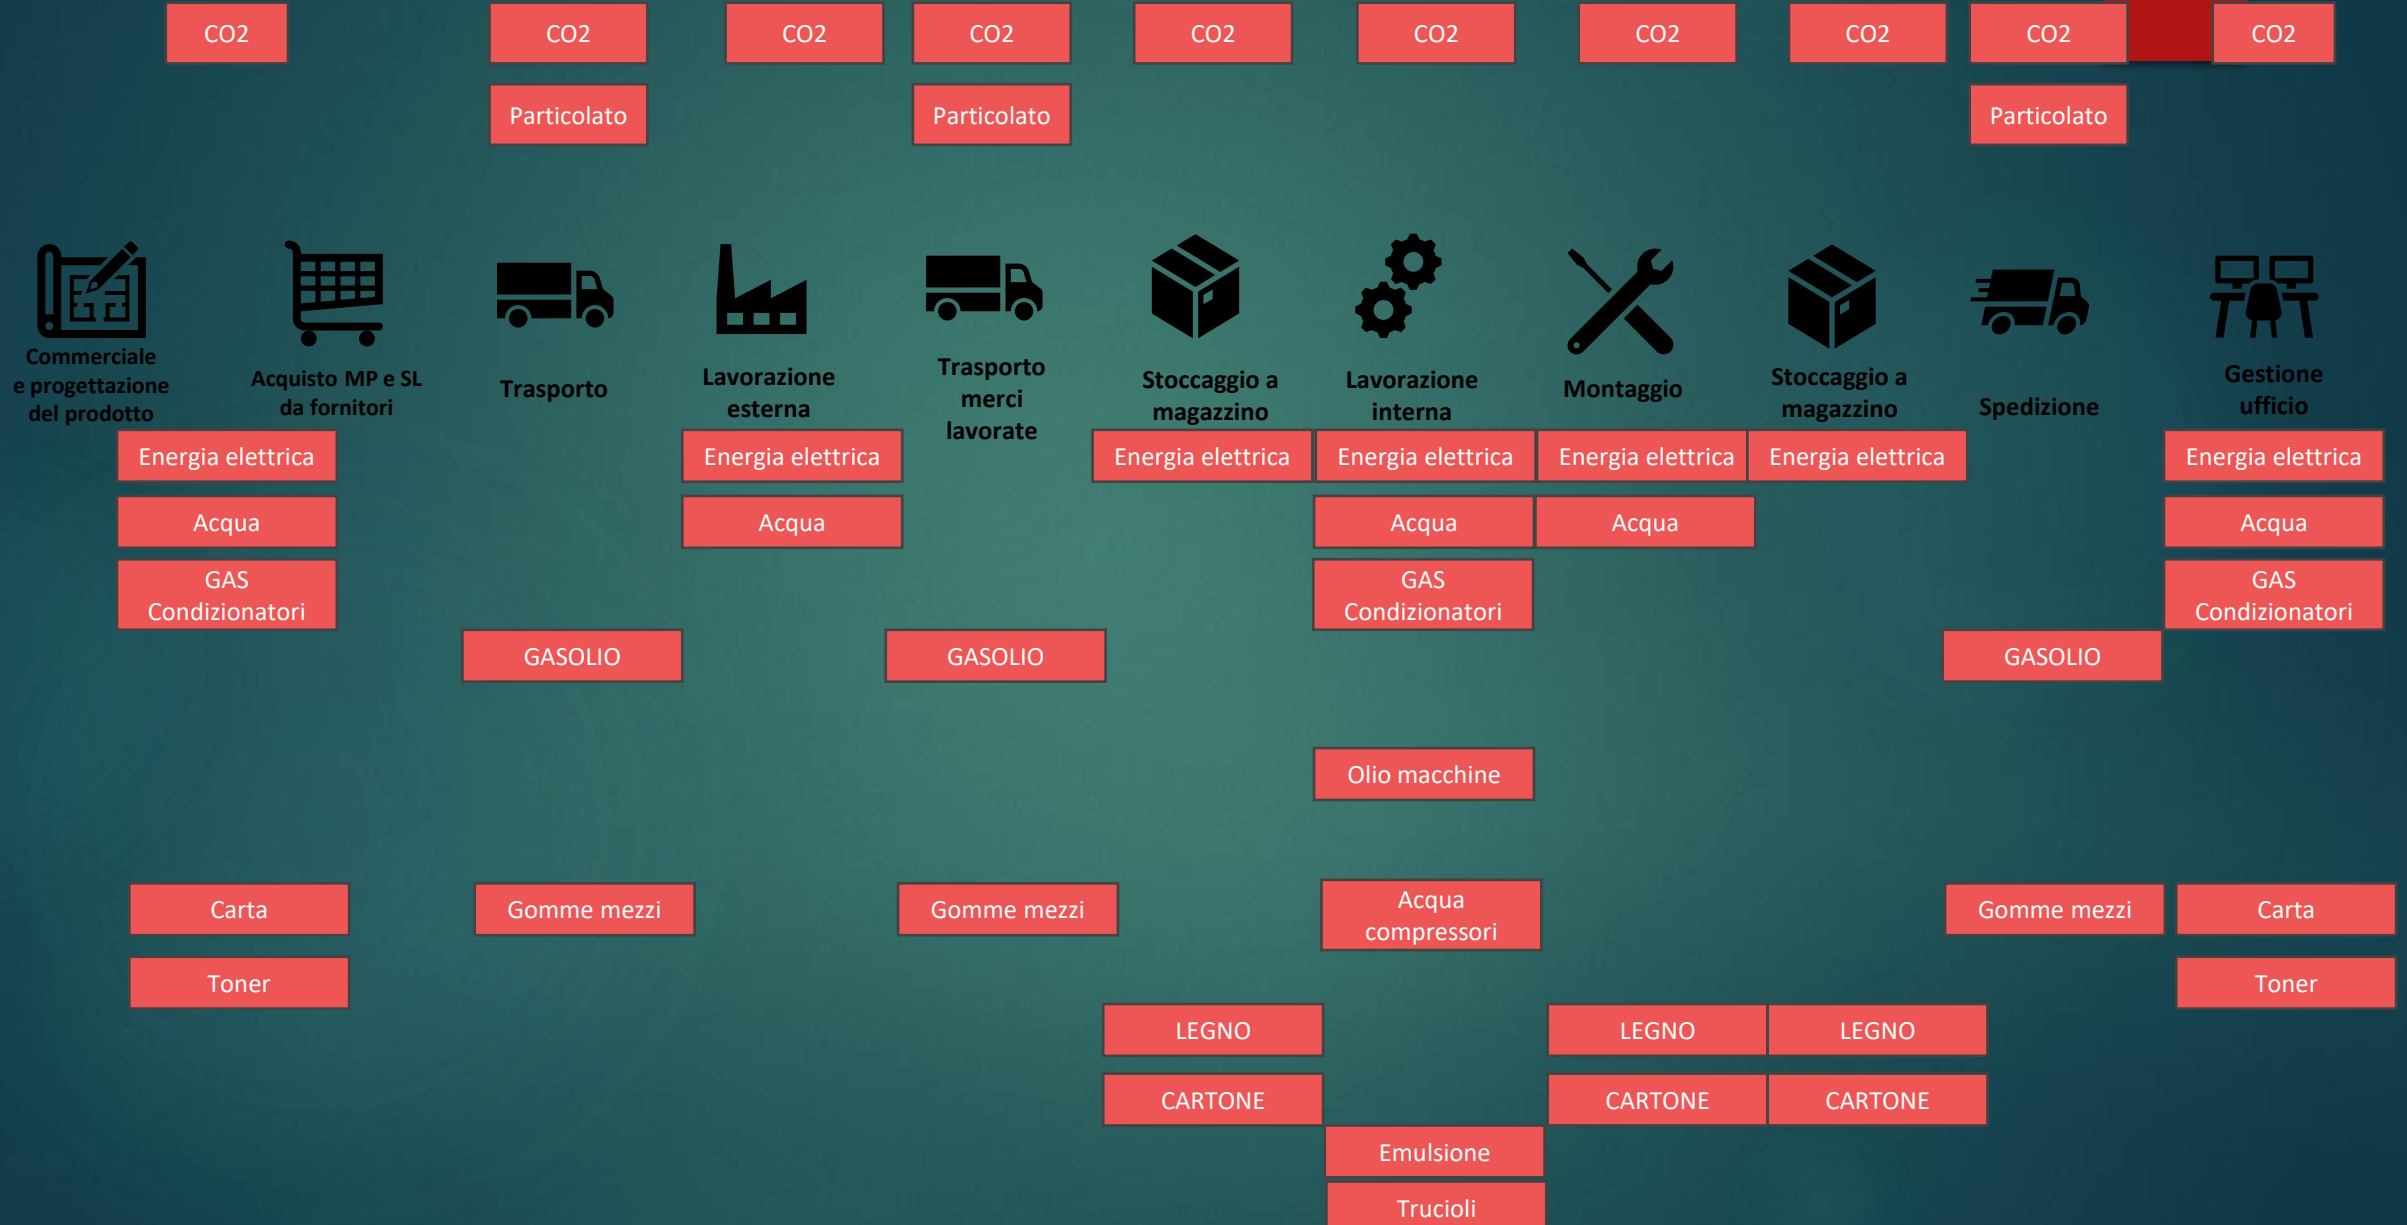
CO2
CO2
CO2
CO2
CO2
CO2
CO2
CO2
CO2
CO2

Particolato
Particolato
Particolato

Commerciale e progettazione del prodotto
Acquisto MP e SL da fornitori
Trasporto
Lavorazione esterna
Trasporto merci lavorate
Stoccaggio a magazzino
Lavorazione interna
Montaggio
Stoccaggio a magazzino
Spedizione
Gestione ufficio

Energia elettrica
Acqua
GAS Condizionatori
Carta
Toner

GASOLIO
Gomme mezzi

Energia elettrica
Acqua

GASOLIO
Gomme mezzi

Energia elettrica
LEGNO
CARTONE

Energia elettrica
Acqua
GAS Condizionatori
Olio macchine
Acqua compressori
Emulsione
Trucioli

Energia elettrica
Acqua
LEGNO
CARTONE

Energia elettrica
LEGNO
CARTONE

GASOLIO
Gomme mezzi

Energia elettrica
Acqua
GAS Condizionatori
Carta
Toner